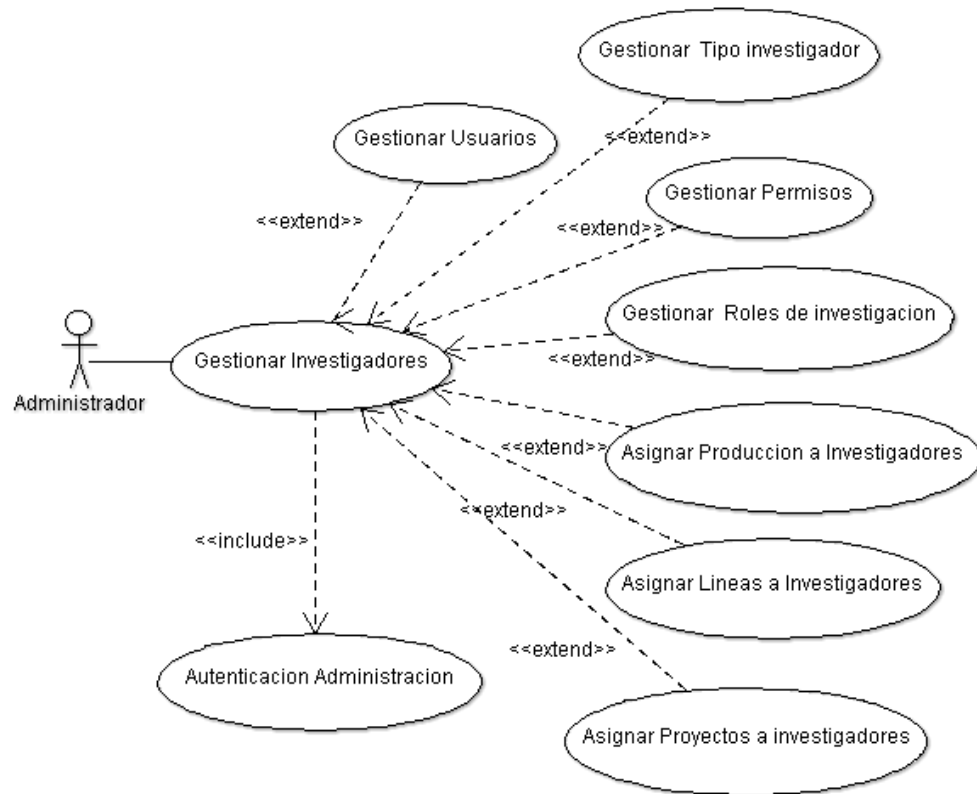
Gestionar Tipo investigador

Gestionar Usuarios

<<extend>>

<<extend>>

Gestionar Permisos

<<extend>>

Gestionar Roles de investigacion

<<extend>>

Administrador

Gestionar Investigadores

<<extend>>

Asignar Produccion a Investigadores

<<extend>>

<<include>>

Asignar Lineas a Investigadores

<<extend>>

Autenticacion Administracion

Asignar Proyectos a investigadores